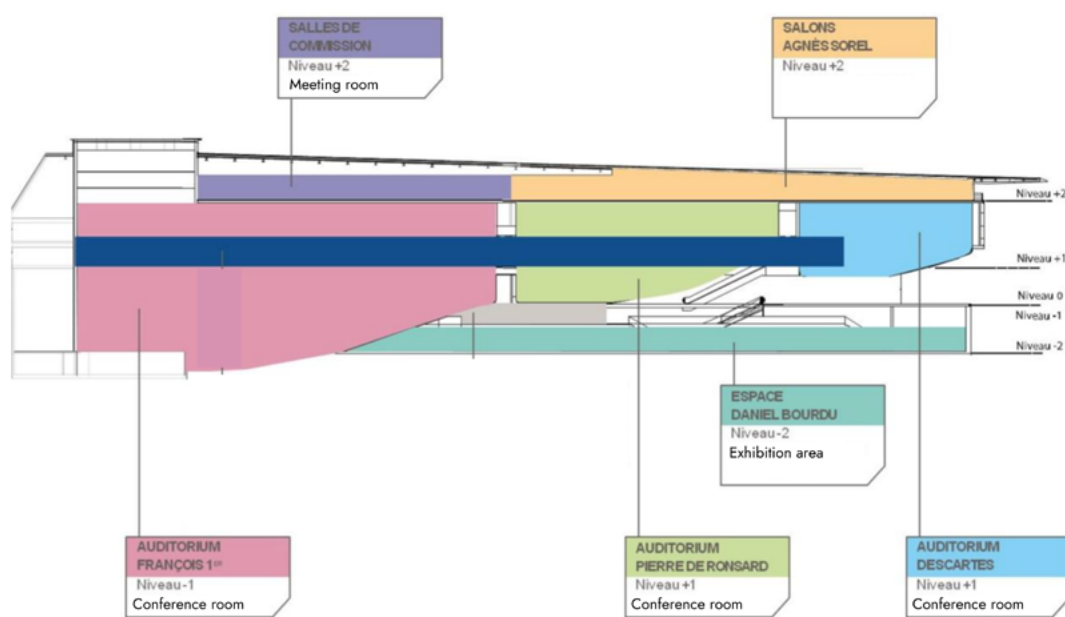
SALLES DE COMMISSION
Niveau +2
Meeting room

SALONS AGNÈS SOREL
Niveau +2

Niveau +2
Niveau +1
Niveau 0
Niveau -1
Niveau -2

ESPACE DANIEL BOURDU
Niveau -2
Exhibition area

AUDITORIUM FRANÇOIS 1$^{er}$
Niveau -1
Conference room

AUDITORIUM PIERRE DE RONSARD
Niveau +1
Conference room

AUDITORIUM DESCARTES
Niveau +1
Conference room